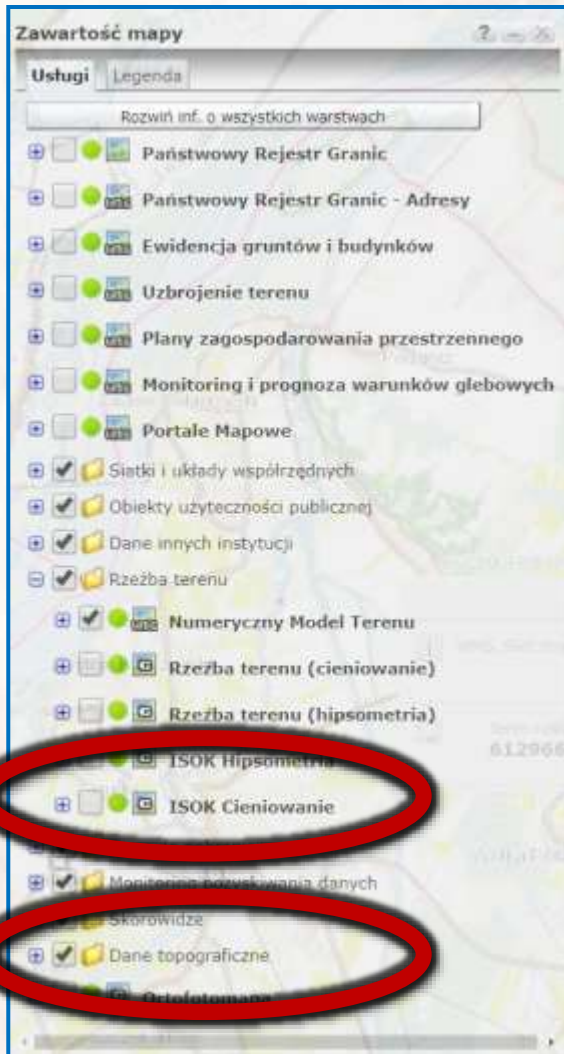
Zawartość mapy

Usługi Legenda

Rozwiń inf. o wszystkich warstwach

Państwowy Rejestr Granic

Państwowy Rejestr Granic - Adresy

Ewidencja gruntów i budynków

Uzbrojenie terenu

Plany zagospodarowania przestrzennego

Monitoring i prognoza warunków glebowych

Portale Mapowe

Siatki i układy współrzędnych

Obiekty użyteczności publicznej

Dane innych instytucji

Rzeźba terenu

Numeryczny Model Terenu

Rzeźba terenu (cieniowanie)

Rzeźba terenu (hipsometria)

ISOK Hipsometria

ISOK Cieniowanie

Monitoring pozyskiwania danych

Skorowidze

Dane topograficzne

Ortofotomapa

61296